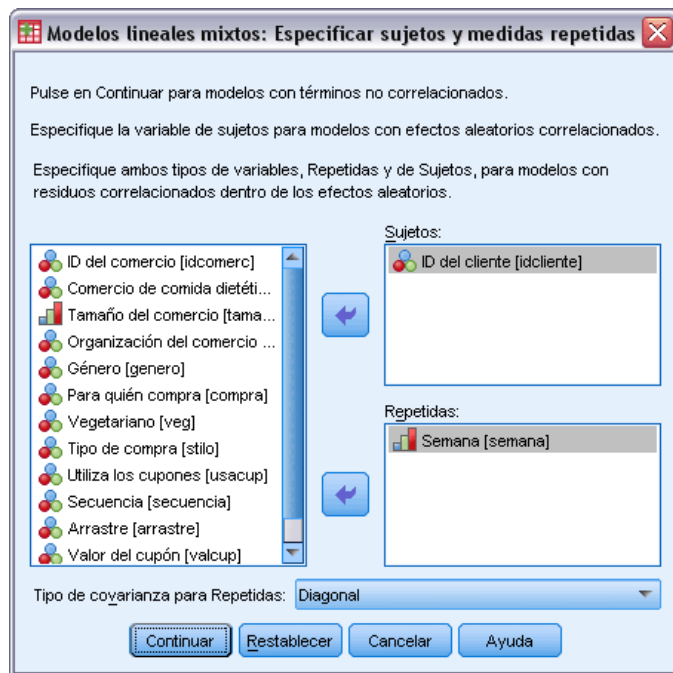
Modelos lineales mixtos: Especificar sujetos y medidas repetidas

Pulse en Continuar para modelos con términos no correlacionados.

Especifique la variable de sujetos para modelos con efectos aleatorios correlacionados.

Especifique ambos tipos de variables, Repetidas y de Sujetos, para modelos con residuos correlacionados dentro de los efectos aleatorios.

ID del comercio [idcomerc]
Comercio de comida dietéti...
Tamaño del comercio [tama...
Organización del comercio ...
Género [genero]
Para quién compra [compra]
Vegetariano [veg]
Tipo de compra [stilo]
Utiliza los cupones [usacup]
Secuencia [secuencia]
Arrastre [arrastre]
Valor del cupón [valcup]

Sujetos:
ID del cliente [idcliente]

Repetidas:
Semana [semana]

Tipo de covarianza para Repetidas: Diagonal

Continuar Restablecer Cancelar Ayuda